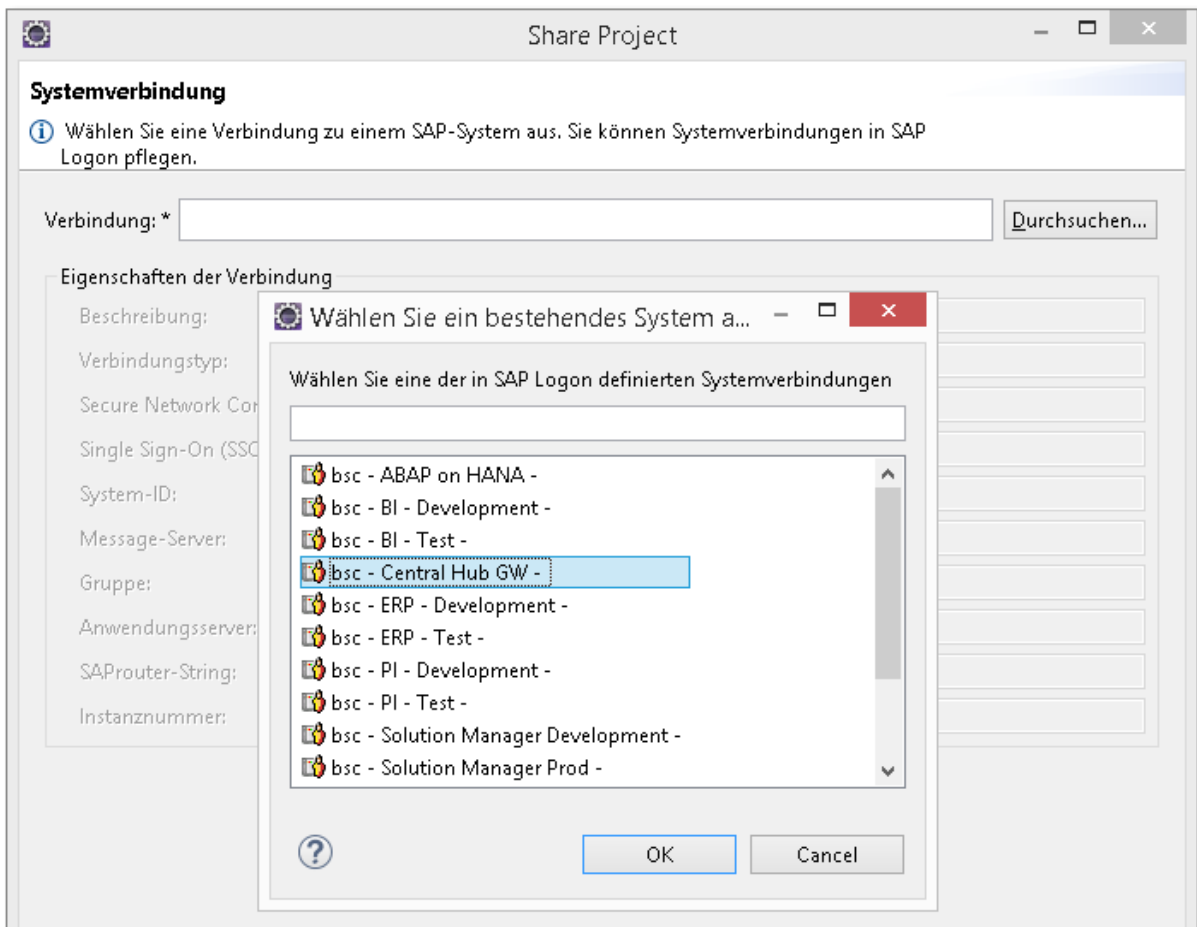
Share Project

Systemverbindung

Wählen Sie eine Verbindung zu einem SAP-System aus. Sie können Systemverbindungen in SAP Logon pflegen.

Verbindung: * 

Durchsuchen...

Eigenschaften der Verbindung

Beschreibung:

Verbindungstyp:

Secure Network Cor

Single Sign-On (SSC

System-ID:

Message-Server:

Gruppe:

Anwendungsserver:

SAProuter-String:

Instanznummer:

Wählen Sie ein bestehendes System a...

Wählen Sie eine der in SAP Logon definierten Systemverbindungen

bsc - ABAP on HANA -
bsc - BI - Development -
bsc - BI - Test -
bsc - Central Hub GW -
bsc - ERP - Development -
bsc - ERP - Test -
bsc - PI - Development -
bsc - PI - Test -
bsc - Solution Manager Development -
bsc - Solution Manager Prod -

OK

Cancel